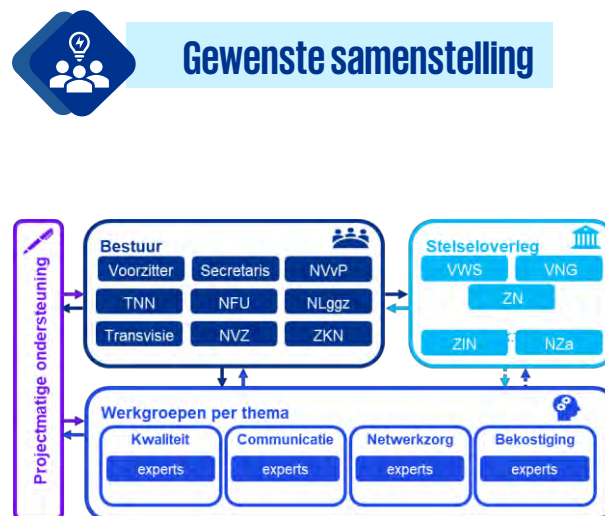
Gewenste samenstelling

Projectmatige ondersteuning

Bestuur

| Voorzitter | Secretaris | NVvP |
|---|---|---|
| TNN | NFU | NLggz |
| Transvisie | NVZ | ZKN |

Stelseloverleg

VWS
VNG
ZN
ZIN
NZa

Werkgroepen per thema

Kwaliteit
experts

Communicatie
experts

Netwerkzorg
experts

Bekostiging
experts